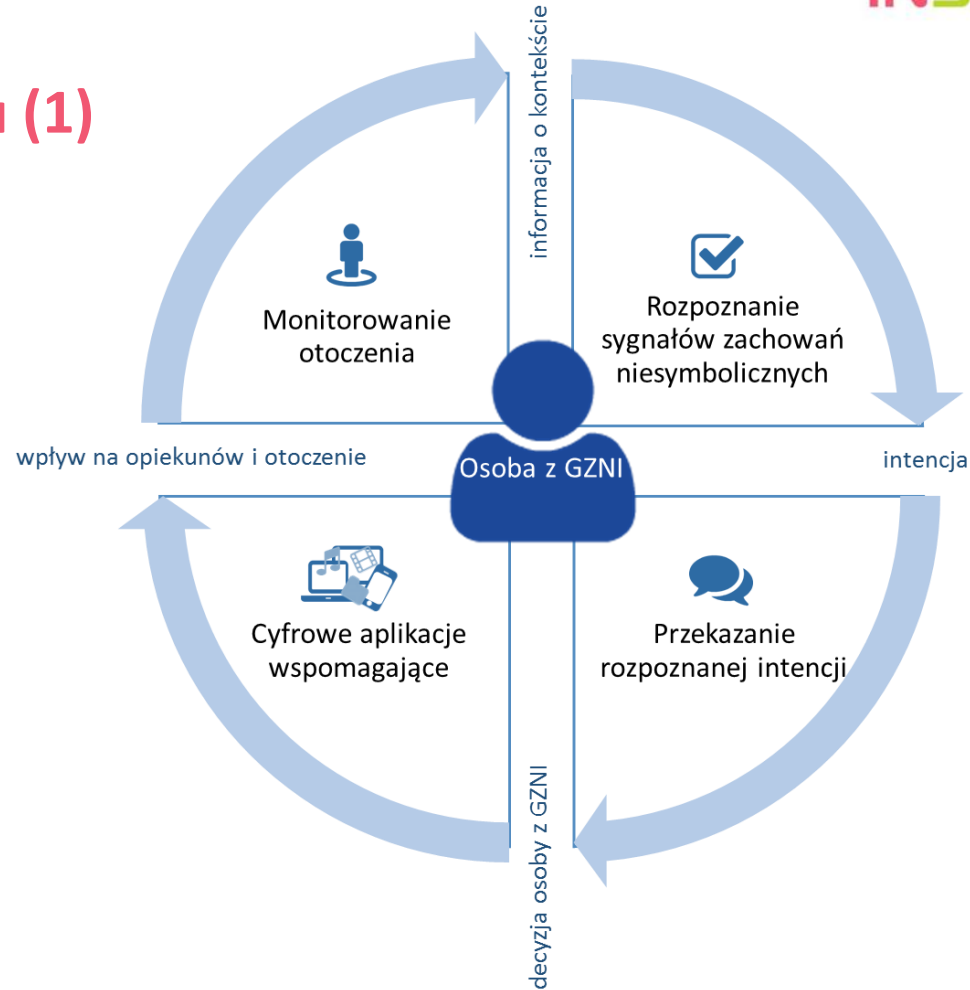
u (1)

informacja o kontekście

Monitorowanie otoczenia

Rozpoznanie sygnałów zachowań niesymbolicznych

wpływ na opiekunów i otoczenie

Osoba z GZNI

intencja

Cyfrowe aplikacje wspomagające

Przekazanie rozpoznanej intencji

decyzja osoby z GZNI